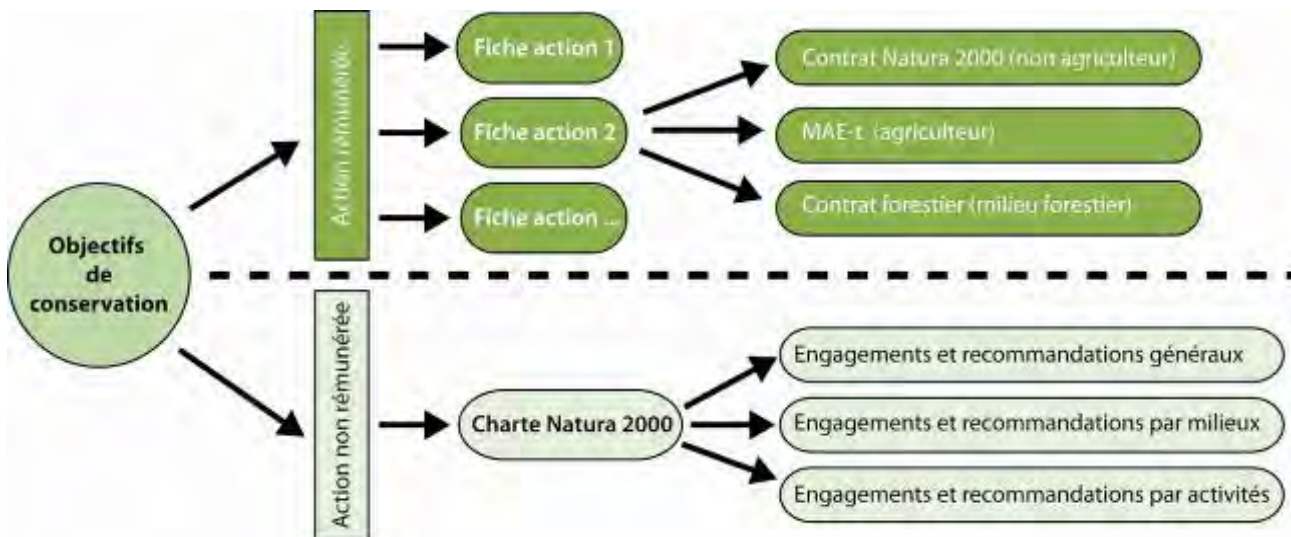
Objectifs de conservation

Action rémunérée

Fiche action 1

Fiche action 2

Fiche action ...

Contrat Natura 2000 (non agriculteur)

MAE-t (agriculteur)

Contrat forestier (milieu forestier)

Action non rémunérée

Charte Natura 2000

Engagements et recommandations généraux

Engagements et recommandations par milieux

Engagements et recommandations par activités